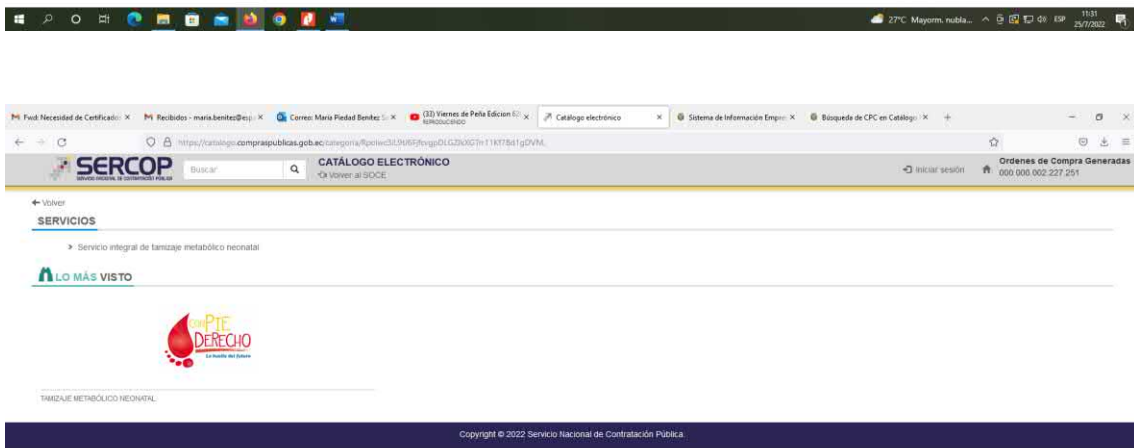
27°C Mayorm. nubla... ESP 11:31 25/7/2022

Fwd: Necesidad de Certificado ×
Recibidos - maria.benitez@esp ×
Correo: Maria Piedad Benitez ×
(33) Viernes de Peña Edicion 67 × REPRODUCIENDO
Catálogo electrónico ×
Sistema de Información Empre ×
Búsqueda de CPC en Catálogo ×

https://catalogo.compraspublicas.gob.ec/categoria/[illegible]

SERCOP SERVICIO NACIONAL DE CONTRATACIÓN PÚBLICA
Buscar
CATÁLOGO ELECTRÓNICO
Volver al SOCE
Iniciar sesión
Ordenes de Compra Generadas
000.000.002.227.251

← Volver
SERVICIOS
> Servicio integral de tamizaje metabólico neonatal

LO MÁS VISTO

CON PIE DERECHO
La huella del futuro

TAMIZAJE METABÓLICO NEONATAL

Copyright © 2022 Servicio Nacional de Contratación Pública.